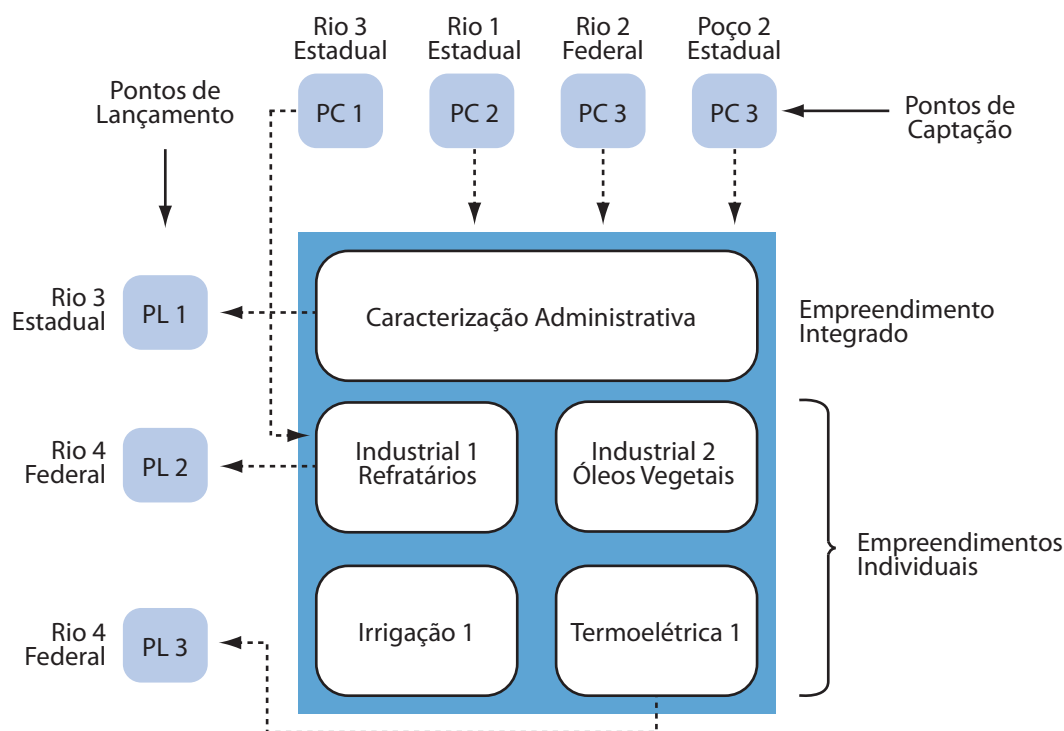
Rio 3 Estadual

Rio 1 Estadual

Rio 2 Federal

Poço 2 Estadual

Pontos de Lançamento

PC 1

PC 2

PC 3

PC 3

Pontos de Captação

Rio 3 Estadual

PL 1

Caracterização Administrativa

Empreendimento Integrado

Rio 4 Federal

PL 2

Industrial 1 Refratários

Industrial 2 Óleos Vegetais

Empreendimentos Individuais

Rio 4 Federal

PL 3

Irrigação 1

Termoelétrica 1